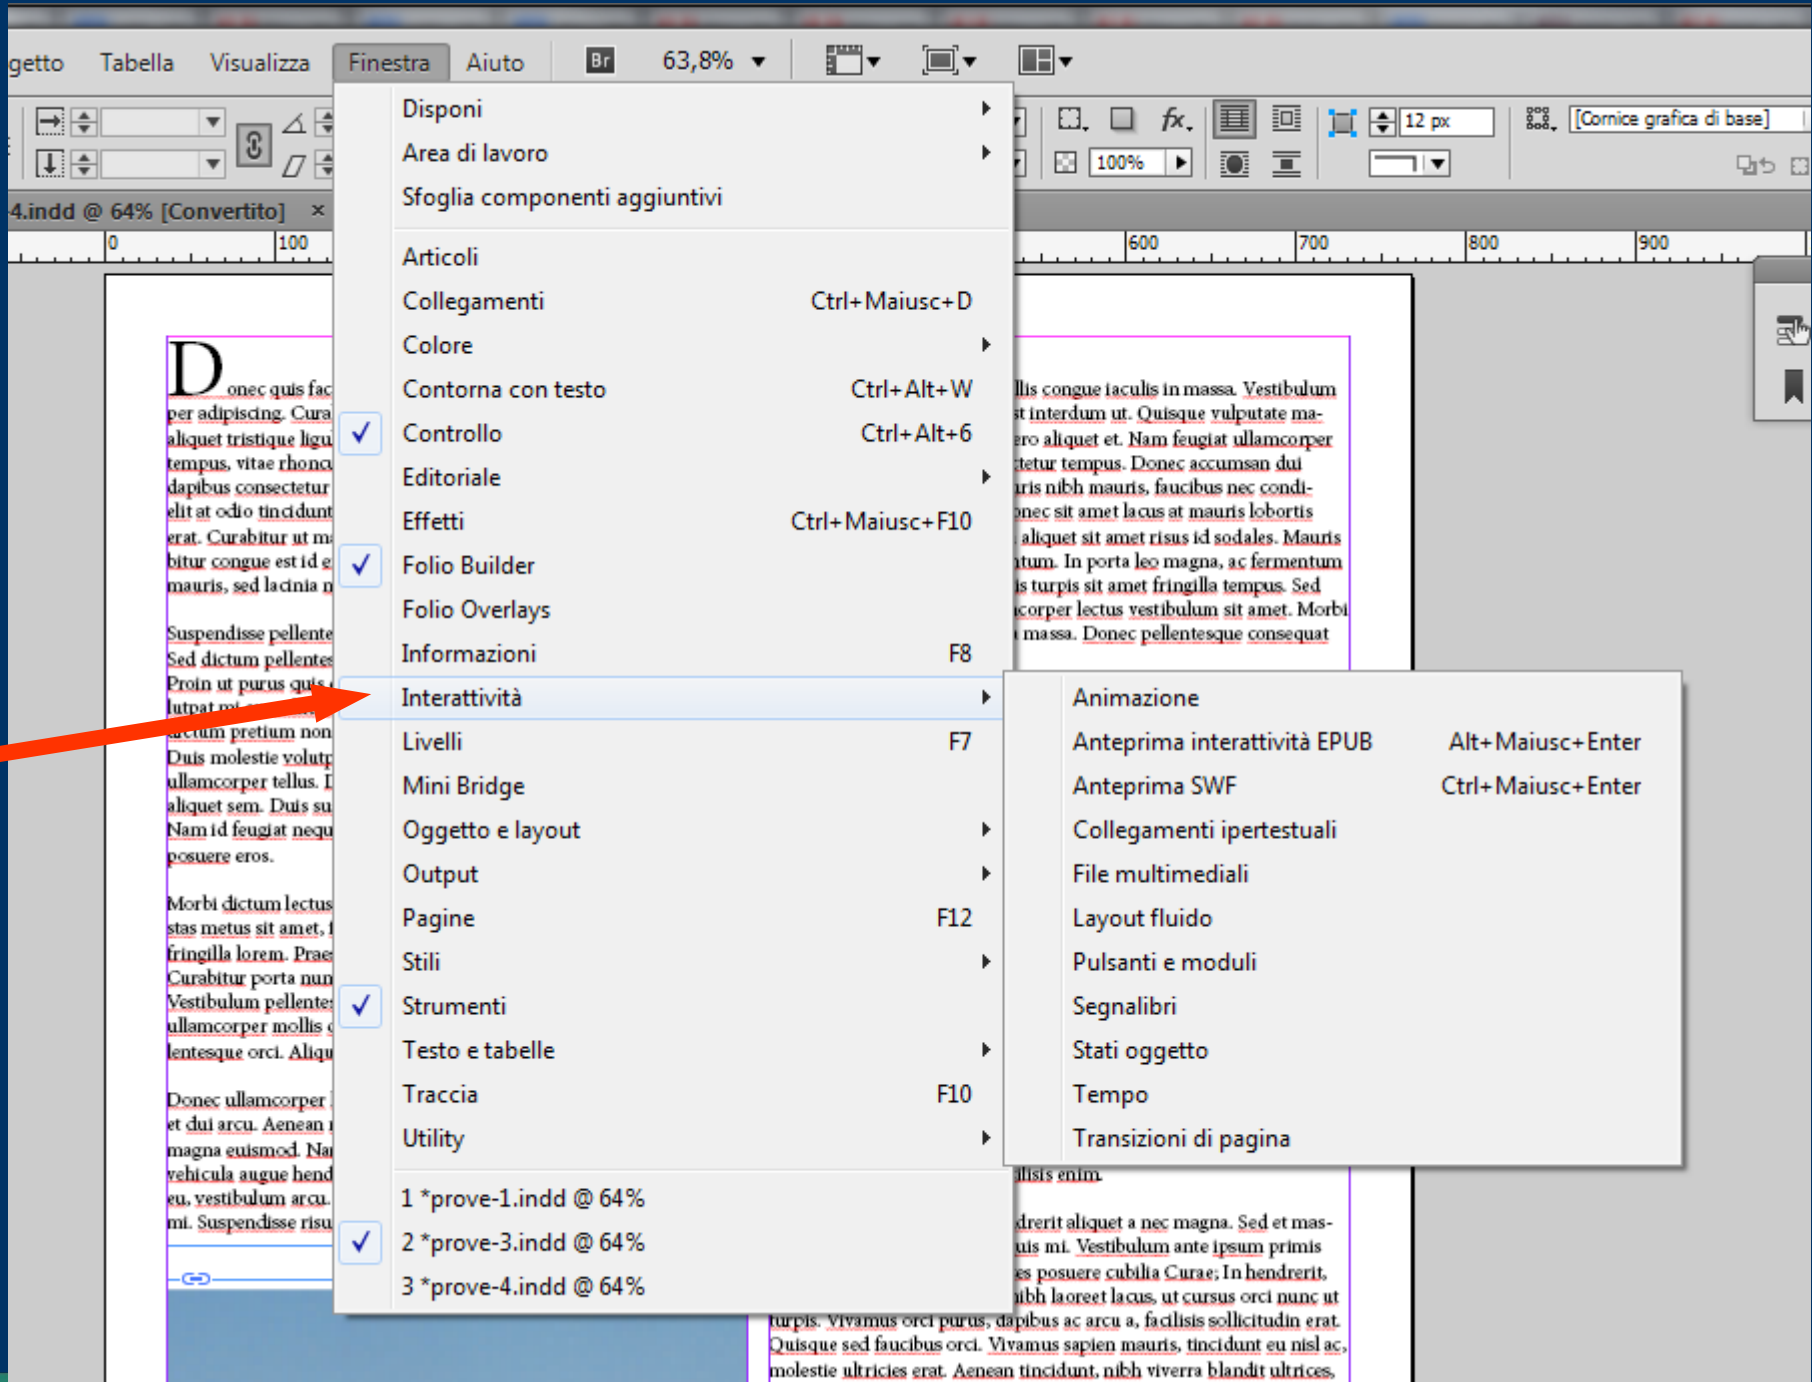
getto Tabella Visualizza Finestra Aiuto Br 63,8%

12 px [Cornice grafica di base]

100%

4.indd @ 64% [Convertito] ×

0 100 600 700 800 900

Disponi
Area di lavoro
Sfoglia componenti aggiuntivi

Articoli
Collegamenti Ctrl+Maiusc+D
Colore
Contorna con testo Ctrl+Alt+W
Controllo Ctrl+Alt+6
Editoriale
Effetti Ctrl+Maiusc+F10
Folio Builder
Folio Overlays
Informazioni F8
Interattività
Livelli F7
Mini Bridge
Oggetto e layout
Output
Pagine F12
Stili
Strumenti
Testo e tabelle
Traccia F10
Utility

1 *prove-1.indd @ 64%
2 *prove-3.indd @ 64%
3 *prove-4.indd @ 64%

Animazione
Anteprima interattività EPUB Alt+Maiusc+Enter
Anteprima SWF Ctrl+Maiusc+Enter
Collegamenti ipertestuali
File multimediali
Layout fluido
Pulsanti e moduli
Segnalibri
Stati oggetto
Tempo
Transizioni di pagina

Donec quis fac per adipiscing. Cura aliquet tristique ligu tempus, vitae rhonc dapibus consectetur elit at odio tincidunt erat. Curabitur ut m bitur congue est id e mauris, sed lacinia n

Suspendisse pellente Sed dictum pellente Proin ut purus quis lutpat mi pretium non Duis molestie volutp ullamcorper tellus. I aliquet sem. Duis su Nam id feugiat nequ posuere eros.

Morbi dictum lectus stas metus sit amet, fringilla lorem. Prae Curabitur porta nun Vestibulum pellente ullamcorper mollis lentesque orci. Aliqu

Donec ullamcorper et dui arcu. Aenean magna euismod. Na vehicula augue hend eu, vestibulum arcu. mi. Suspendisse risu

llis congue iaculis in massa. Vestibulum st interdum ut. Quisque vulputate ma- ero aliquet et. Nam feugiat ullamcorper tetur tempus. Donec accumsan dui ris nibh mauris, faucibus nec condi- nec sit amet lacus at mauris lobortis aliquet sit amet risus id sodales. Mauris tum. In porta leo magna, ac fermentum is turpis sit amet fringilla tempus. Sed corper lectus vestibulum sit amet. Morbi massa. Donec pellentesque consequat

lisis enim.

drerit aliquet a nec magna. Sed et mas- uis mi. Vestibulum ante ipsum primis es posuere cubilia Curae; In hendrerit, ibh laoreet lacus, ut cursus orci nunc ut turpis. Vivamus orci purus, dapibus ac arcu a, facilisis sollicitudin erat. Quisque sed faucibus orci. Vivamus sapien mauris, tincidunt eu nisl ac, molestie ultricies erat. Aenean tincidunt, nibh viverra blandit ultrices,